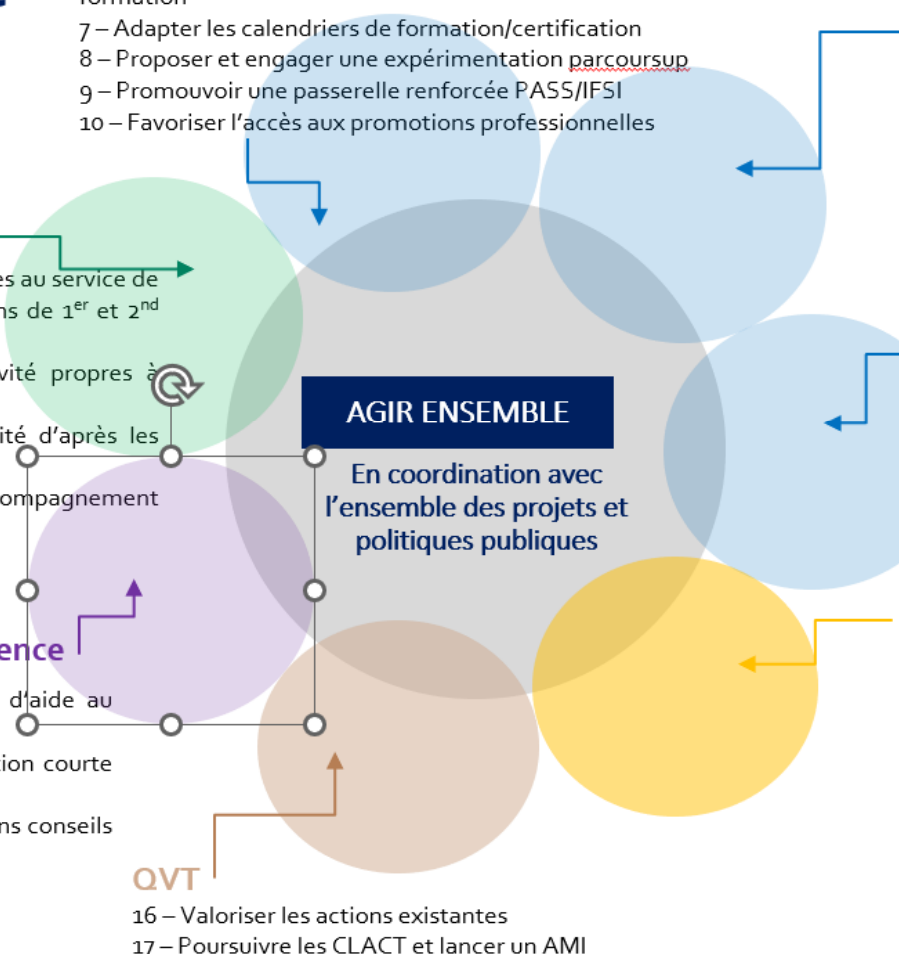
formation
7 – Adapter les calendriers de formation/certification
8 – Proposer et engager une expérimentation parcoursup
9 – Promouvoir une passerelle renforcée PASS/IFSI
10 – Favoriser l'accès aux promotions professionnelles

es au service de
ns de 1$^{er}$ et 2$^{nd}$

vité propres à

ité d'après les

ompagnement

ence

d'aide au

ion courte

ns conseils

AGIR ENSEMBLE

En coordination avec l'ensemble des projets et politiques publiques

QVT
16 – Valoriser les actions existantes
17 – Poursuivre les CLACT et lancer un AMI